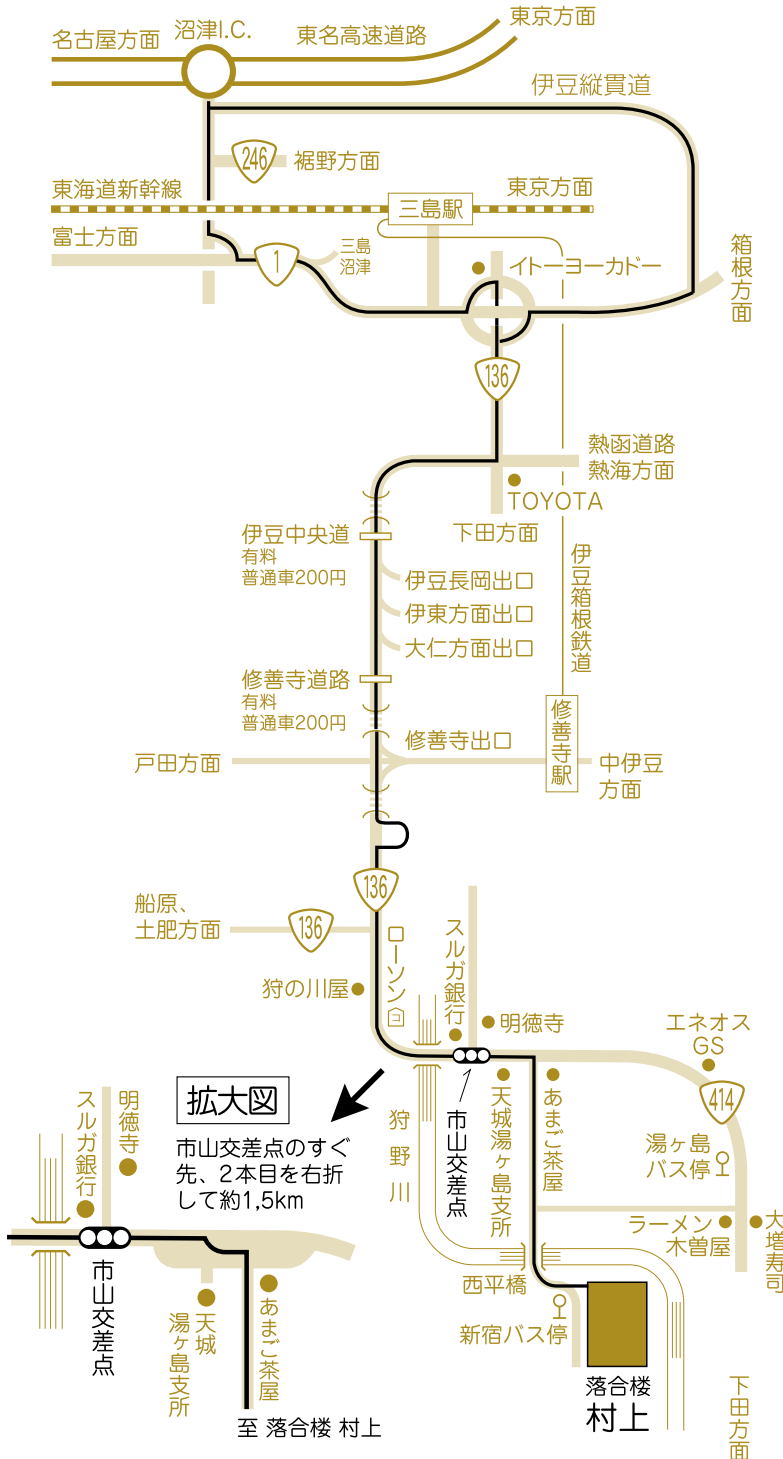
名古屋方面
沼津I.C.
東名高速道路
東京方面
伊豆縦貫道
246
裾野方面
東海道新幹線
三島駅
東京方面
富士方面
1
三島
沼津
イトーヨーカドー
箱根方面
136
熱函道路
熱海方面
TOYOTA
下田方面
伊豆中央道
有料
普通車200円
伊豆長岡出口
伊東方面出口
大仁方面出口
伊豆箱根鉄道
修善寺道路
有料
普通車200円
修善寺駅
修善寺出口
戸田方面
中伊豆
方面
136
船原、
土肥方面
136
ローソン
狩の川屋
スルガ銀行
明徳寺
エネオス
GS
414
拡大図
市山交差点のすぐ先、2本目を右折して約1,5km
狩野川
市山交差点
天城湯ヶ島支所
あまご茶屋
湯ヶ島
バス停
ラーメン
木曽屋
大増寿司
西平橋
新宿バス停
落合楼
村上
下田方面
スルガ銀行
明徳寺
市山交差点
天城
湯ヶ島支所
あまご茶屋
至 落合楼 村上